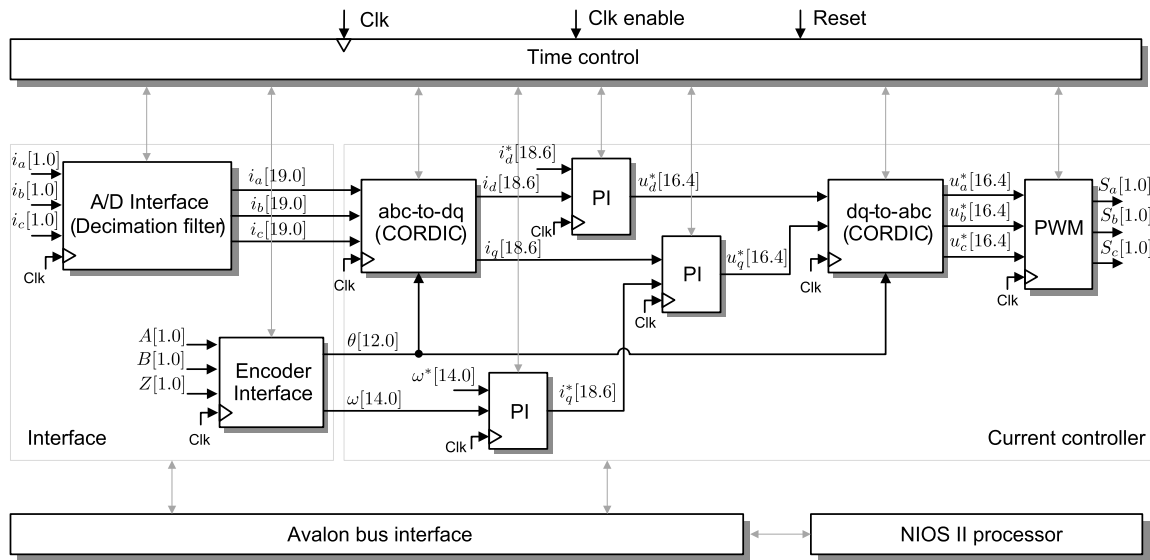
Clk
Clk enable
Reset
Time control

$i_a[1.0]$
$i_b[1.0]$
$i_c[1.0]$
A/D Interface (Decimation filter)
Clk
$i_a[19.0]$
$i_b[19.0]$
$i_c[19.0]$
abc-to-dq (CORDIC)
Clk
$i_d^*[18.6]$
$i_d[18.6]$
PI
Clk
$u_d^*[16.4]$
$i_q[18.6]$
PI
Clk
$u_q^*[16.4]$
dq-to-abc (CORDIC)
Clk
$u_a^*[16.4]$
$u_b^*[16.4]$
$u_c^*[16.4]$
PWM
Clk
$S_a[1.0]$
$S_b[1.0]$
$S_c[1.0]$

$A[1.0]$
$B[1.0]$
$Z[1.0]$
Encoder Interface
Clk
$\theta[12.0]$
$\omega[14.0]$
$\omega^*[14.0]$
PI
Clk
$i_q^*[18.6]$

Interface
Current controller

Avalon bus interface
NIOS II processor